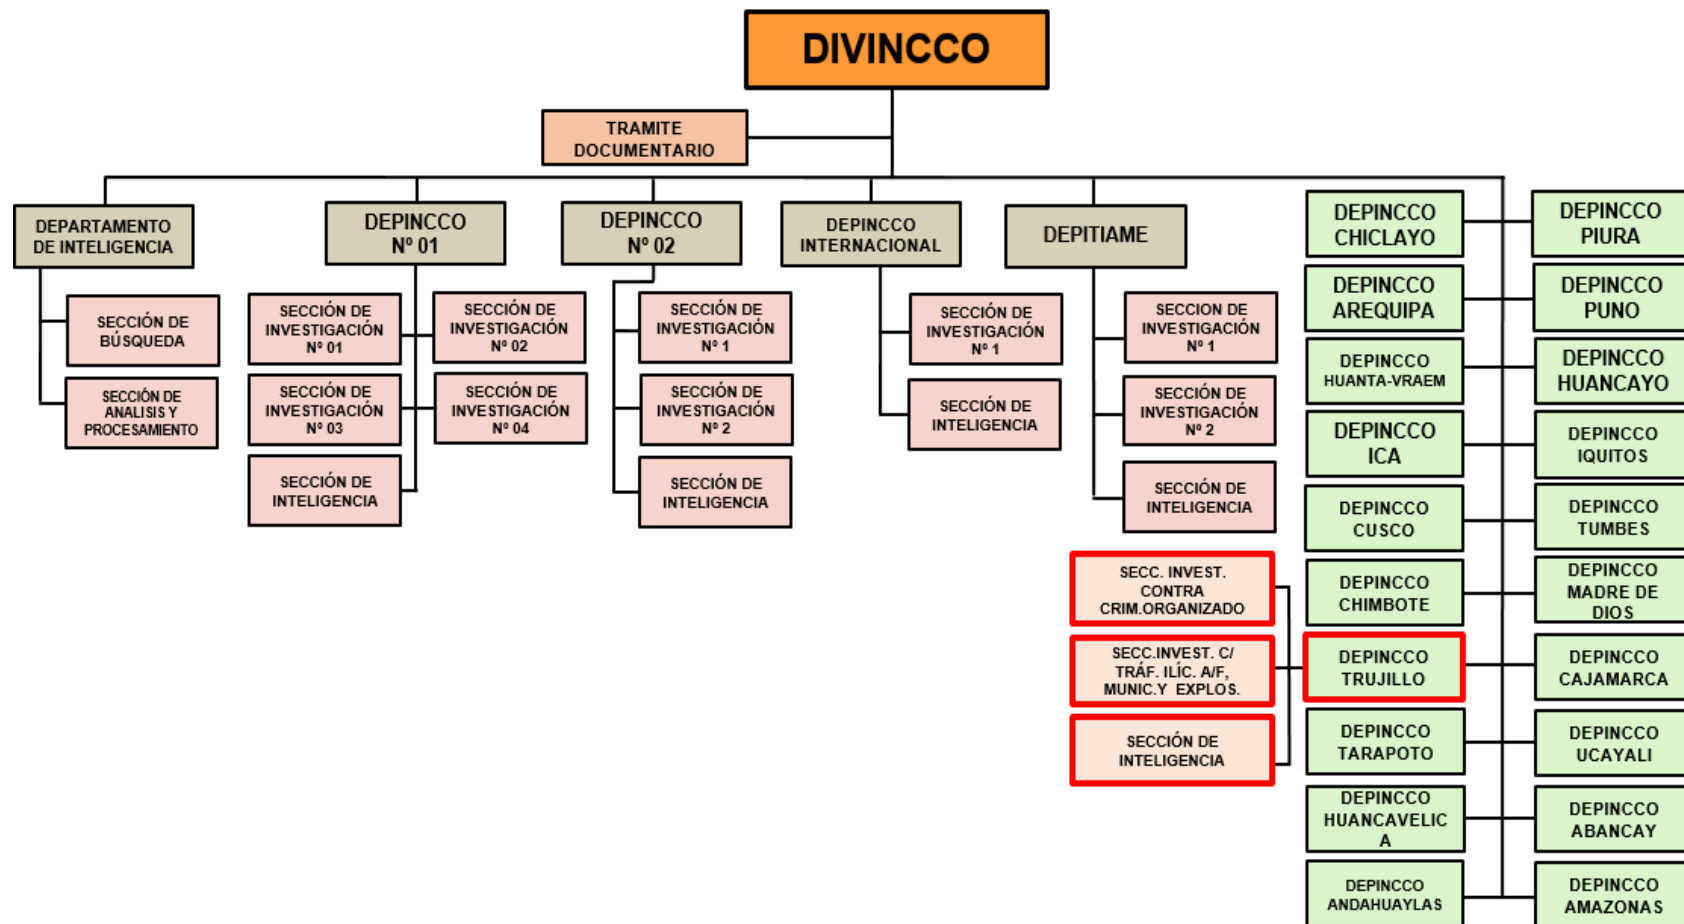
DIVINCCO

TRAMITE DOCUMENTARIO

DEPARTAMENTO DE INTELIGENCIA

SECCIÓN DE BÚSQUEDA

SECCIÓN DE ANALISIS Y PROCESAMIENTO

DEPINCCO Nº 01

SECCIÓN DE INVESTIGACIÓN Nº 01

SECCIÓN DE INVESTIGACIÓN Nº 02

SECCIÓN DE INVESTIGACIÓN Nº 03

SECCIÓN DE INVESTIGACIÓN Nº 04

SECCIÓN DE INTELIGENCIA

DEPINCCO Nº 02

SECCIÓN DE INVESTIGACIÓN Nº 1

SECCIÓN DE INVESTIGACIÓN Nº 2

SECCIÓN DE INTELIGENCIA

DEPINCCO INTERNACIONAL

SECCIÓN DE INVESTIGACIÓN Nº 1

SECCIÓN DE INTELIGENCIA

DEPITIAME

SECCION DE INVESTIGACIÓN Nº 1

SECCIÓN DE INVESTIGACIÓN Nº 2

SECCIÓN DE INTELIGENCIA

SECC. INVEST. CONTRA CRIM.ORGANIZADO

SECC.INVEST. C/ TRÁF. ILÍC. A/F, MUNIC.Y EXPLOS.

SECCIÓN DE INTELIGENCIA

DEPINCCO CHICLAYO

DEPINCCO PIURA

DEPINCCO AREQUIPA

DEPINCCO PUNO

DEPINCCO HUANTA-VRAEM

DEPINCCO HUANCAYO

DEPINCCO ICA

DEPINCCO IQUITOS

DEPINCCO CUSCO

DEPINCCO TUMBES

DEPINCCO CHIMBOTE

DEPINCCO MADRE DE DIOS

DEPINCCO TRUJILLO

DEPINCCO CAJAMARCA

DEPINCCO TARAPOTO

DEPINCCO UCAYALI

DEPINCCO HUANCAVELICA

DEPINCCO ABANCAY

DEPINCCO ANDAHUAYLAS

DEPINCCO AMAZONAS